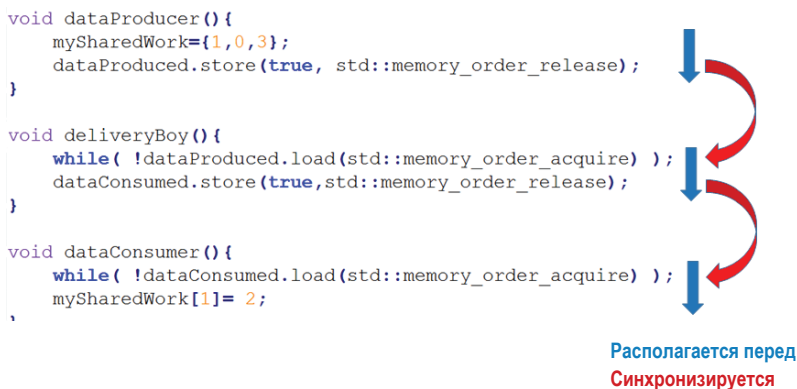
void dataProducer(){
    mySharedWork={1,0,3};
    dataProduced.store(true, std::memory_order_release);
}

void deliveryBoy(){
    while( !dataProduced.load(std::memory_order_acquire) );
    dataConsumed.store(true,std::memory_order_release);
}

void dataConsumer(){
    while( !dataConsumed.load(std::memory_order_acquire) );
    mySharedWork[1]= 2;
}

Располагается перед
Синхронизируется